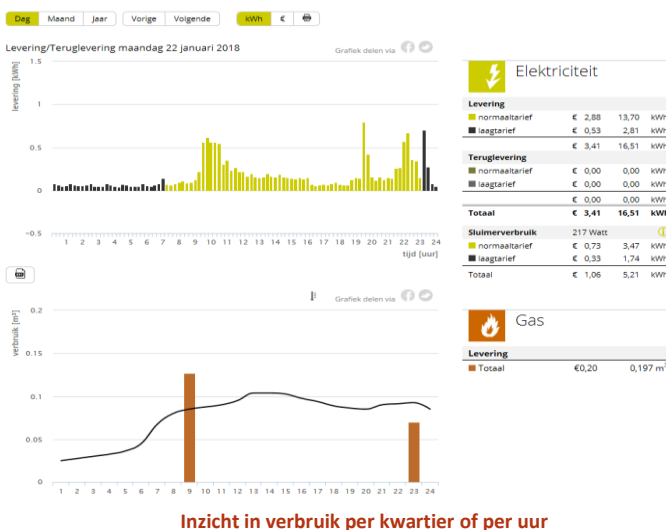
Dag | Maand | Jaar | Vorige | Volgende | kWh | €

Levering/Teruglevering maandag 22 januari 2018

Grafiek delen via

levering [kWh]

1.5
1
0.5
0
-0.5

1 2 3 4 5 6 7 8 9 10 11 12 13 14 15 16 17 18 19 20 21 22 23 24
tijd [uur]

Grafiek delen via

verbruik [m³]

0.2
0.15
0.1
0.05
0

1 2 3 4 5 6 7 8 9 10 11 12 13 14 15 16 17 18 19 20 21 22 23 24

Elektriciteit

| Levering | | | |
|---|---|---|---|
| normaaltarief | € 2,88 | 13,70 | kWh |
| laagtarief | € 0,53 | 2,81 | kWh |
| | € 3,41 | 16,51 | kWh |
| **Teruglevering** | | | |
| normaaltarief | € 0,00 | 0,00 | kWh |
| laagtarief | € 0,00 | 0,00 | kWh |
| | € 0,00 | 0,00 | kWh |
| **Totaal** | **€ 3,41** | **16,51** | **kWh** |
| **Sluimerverbruik** | 217 Watt | | |
| normaaltarief | € 0,73 | 3,47 | kWh |
| laagtarief | € 0,33 | 1,74 | kWh |
| Totaal | € 1,06 | 5,21 | kWh |

Gas

| Levering | | |
|---|---|---|
| Totaal | €0,20 | 0,197 m³ |

Inzicht in verbruik per kwartier of per uur